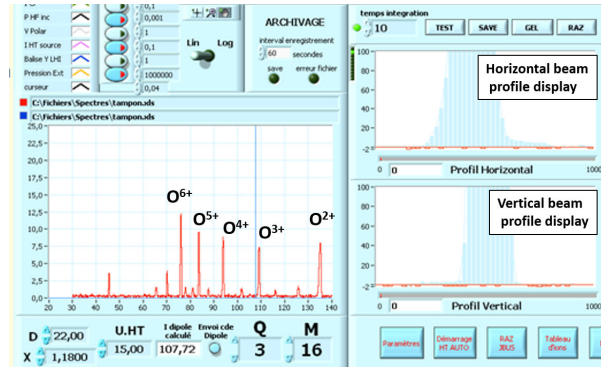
P HF inc
V Polar
I HT source
Balise Y LHI
Pression Ext
curseur
0,1
0,001
1
0,1
1
1000000
0,04
Lin
Log
ARCHIVAGE
interval enregistrement
60
secondes
save
erreur fichier
temps integration
10
TEST
SAVE
GEL
RAZ
C:\Fichiers\Spectres\tampon.sds
C:\Fichiers\Spectres\tampon.sds
25,0
22,5
20,0
17,5
15,0
12,5
10,0
7,5
5,0
2,5
0,0
20 30 40 50 60 70 80 90 100 110 120 130 140
$O^{6+}$
$O^{5+}$
$O^{4+}$
$O^{3+}$
$O^{2+}$
100
-2
0
0
Profil Horizontal
Horizontal beam profile display
100
-2
0
0
Profil Vertical
Vertical beam profile display
D 22,00
X 1,1800
U.HT
15,00
I dipole calculé
107,72
Envoi cde Dipole
Q
3
M
16
Paramètres
Démarrage HT AUTO
RAZ XBUS
Tableau d'ions